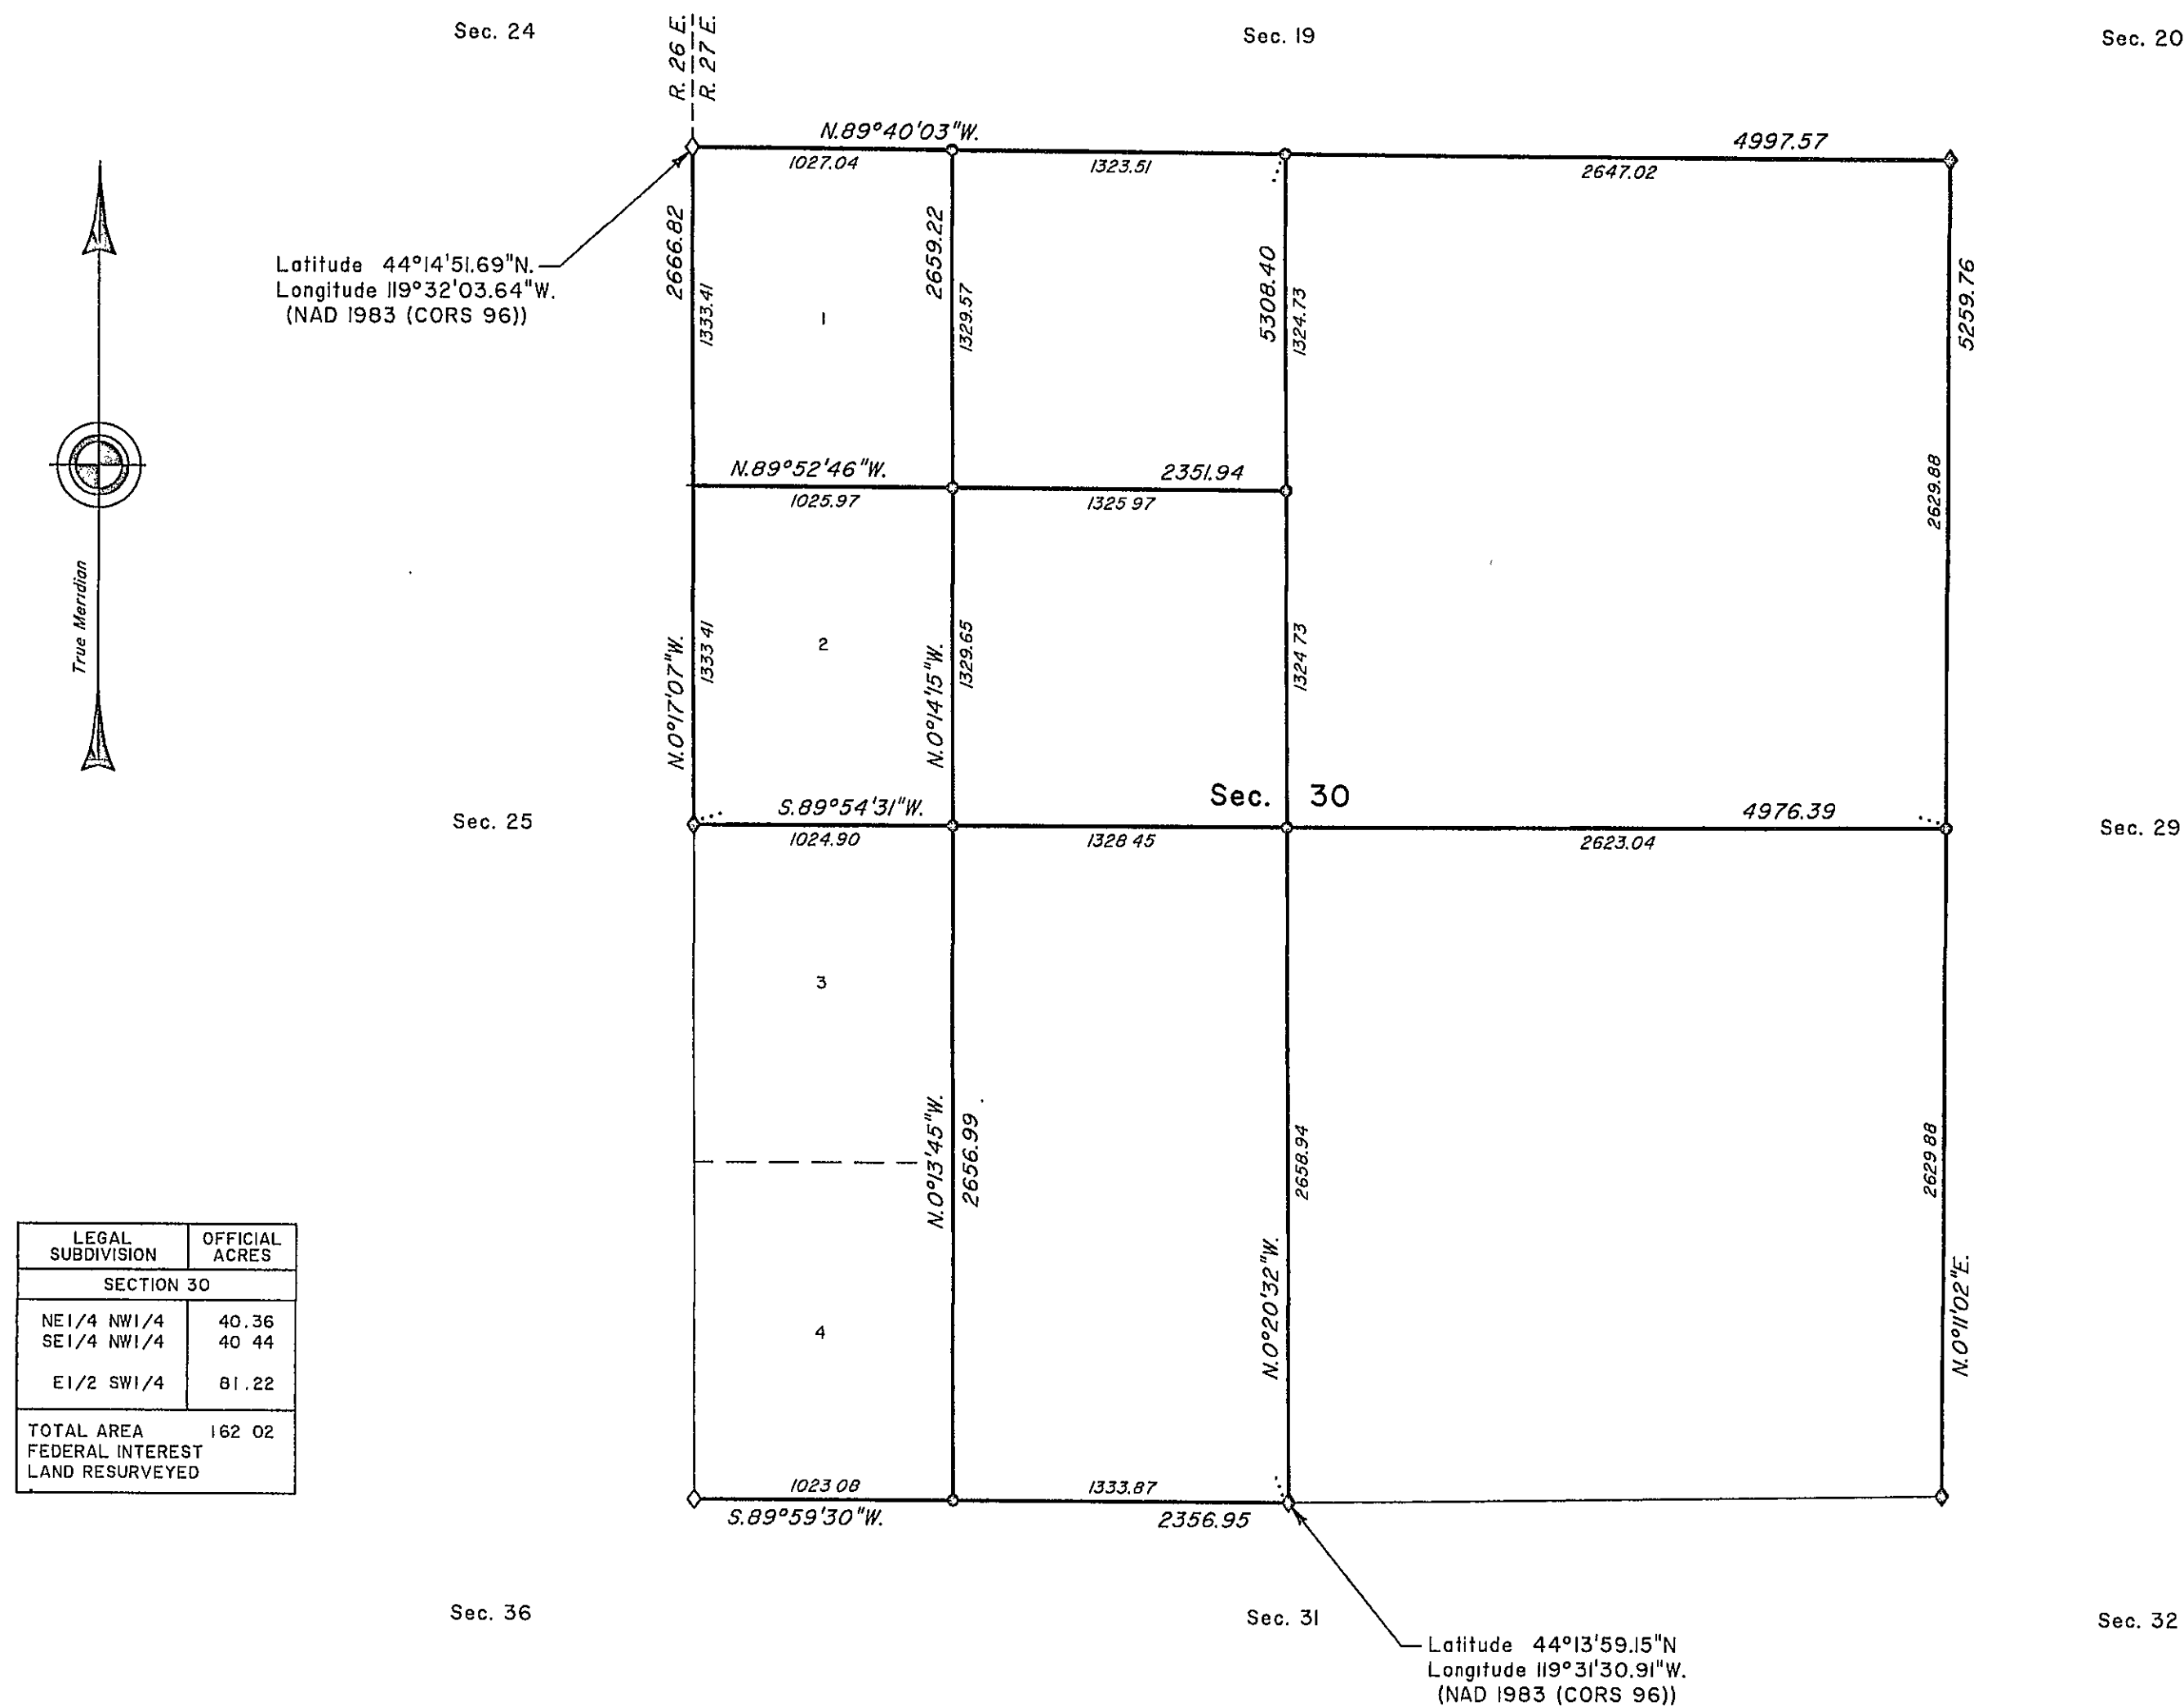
Sec. 24

R. 26 E. | R. 27 E.

Sec. 19

Sec. 20

N.89°40'03"W.

4997.57

1027.04

1323.51

2647.02

Latitude 44°14'51.69"N.
Longitude 119°32'03.64"W.
(NAD 1983 (CORS 96))

2666.82

1333.41

1

2659.22

1329.57

5308.40

1324.73

5259.76

True Meridian

N.89°52'46"W.

2351.94

1025.97

1325 97

2629.88

N.0°17'07"W.

1333 41

2

N.0°14'15"W.

1329.65

1324 73

Sec. 30

Sec. 25

S.89°54'31"W.

4976.39

Sec. 29

1024.90

1328 45

2623.04

3

N.0°13'45"W.

2656.99

2658.94

2629 88

| LEGAL SUBDIVISION | OFFICIAL ACRES |
|---|---|
| SECTION 30 | |
| NE1/4 NW1/4 | 40.36 |
| SE1/4 NW1/4 | 40 44 |
| E1/2 SW1/4 | 81.22 |
| TOTAL AREA FEDERAL INTEREST LAND RESURVEYED | 162 02 |

4

N.0°20'32"W.

N.0°11'02"E.

1023 08

1333.87

S.89°59'30"W.

2356.95

Sec. 36

Sec. 31

Sec. 32

Latitude 44°13'59.15"N
Longitude 119°31'30.91"W.
(NAD 1983 (CORS 96))